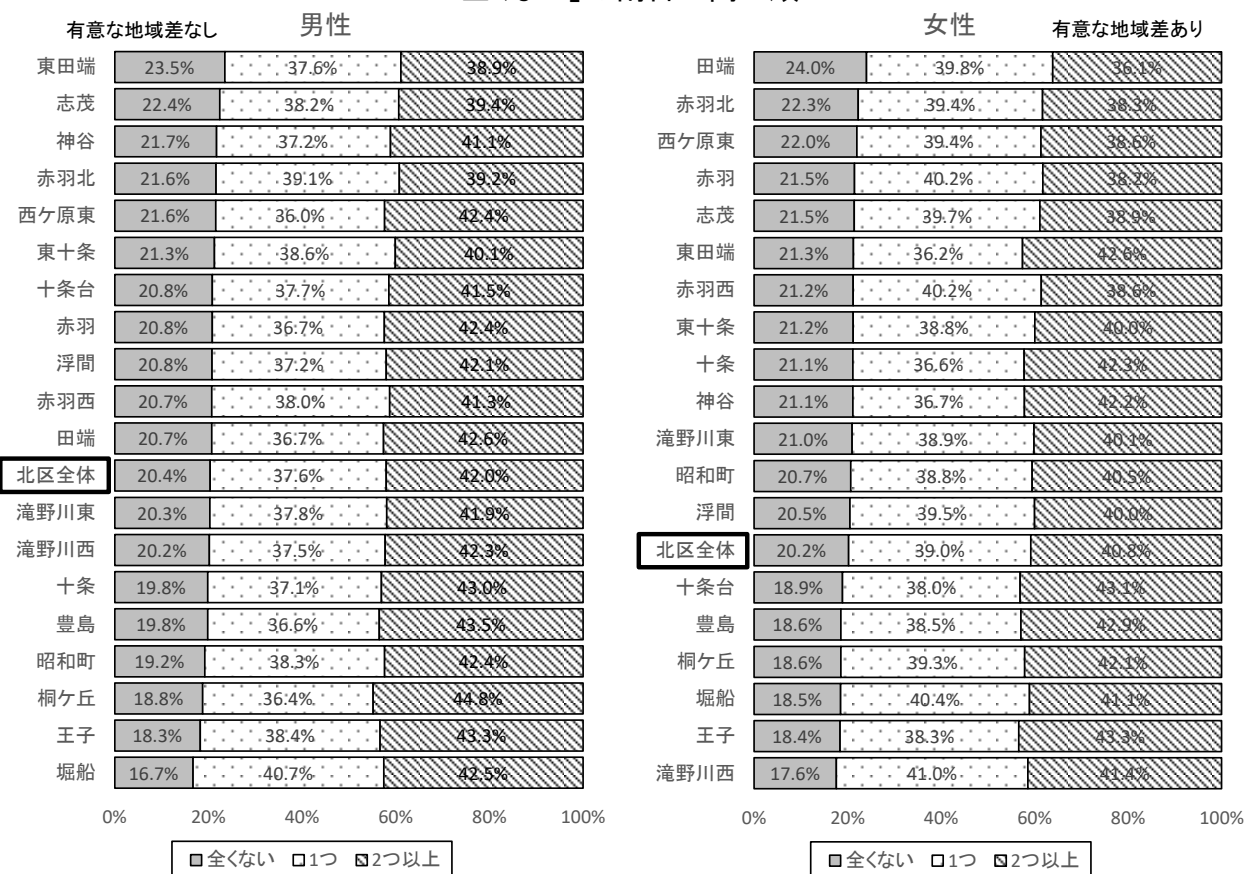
有意な地域差なし

男性

| | 全くない | 1つ | 2つ以上 |
|---|---|---|---|
| 東田端 | 23.5% | 37.6% | 38.9% |
| 志茂 | 22.4% | 38.2% | 39.4% |
| 神谷 | 21.7% | 37.2% | 41.1% |
| 赤羽北 | 21.6% | 39.1% | 39.2% |
| 西ケ原東 | 21.6% | 36.0% | 42.4% |
| 東十条 | 21.3% | 38.6% | 40.1% |
| 十条台 | 20.8% | 37.7% | 41.5% |
| 赤羽 | 20.8% | 36.7% | 42.4% |
| 浮間 | 20.8% | 37.2% | 42.1% |
| 赤羽西 | 20.7% | 38.0% | 41.3% |
| 田端 | 20.7% | 36.7% | 42.6% |
| 北区全体 | 20.4% | 37.6% | 42.0% |
| 滝野川東 | 20.3% | 37.8% | 41.9% |
| 滝野川西 | 20.2% | 37.5% | 42.3% |
| 十条 | 19.8% | 37.1% | 43.0% |
| 豊島 | 19.8% | 36.6% | 43.5% |
| 昭和町 | 19.2% | 38.3% | 42.4% |
| 桐ケ丘 | 18.8% | 36.4% | 44.8% |
| 王子 | 18.3% | 38.4% | 43.3% |
| 堀船 | 16.7% | 40.7% | 42.5% |

0% 20% 40% 60% 80% 100%

■全くない □1つ ▨2つ以上

女性

有意な地域差あり

| | 全くない | 1つ | 2つ以上 |
|---|---|---|---|
| 田端 | 24.0% | 39.8% | 36.1% |
| 赤羽北 | 22.3% | 39.4% | 38.3% |
| 西ケ原東 | 22.0% | 39.4% | 38.6% |
| 赤羽 | 21.5% | 40.2% | 38.2% |
| 志茂 | 21.5% | 39.7% | 38.9% |
| 東田端 | 21.3% | 36.2% | 42.6% |
| 赤羽西 | 21.2% | 40.2% | 38.6% |
| 東十条 | 21.2% | 38.8% | 40.0% |
| 十条 | 21.1% | 36.6% | 42.3% |
| 神谷 | 21.1% | 36.7% | 42.2% |
| 滝野川東 | 21.0% | 38.9% | 40.1% |
| 昭和町 | 20.7% | 38.8% | 40.5% |
| 浮間 | 20.5% | 39.5% | 40.0% |
| 北区全体 | 20.2% | 39.0% | 40.8% |
| 十条台 | 18.9% | 38.0% | 43.1% |
| 豊島 | 18.6% | 38.5% | 42.9% |
| 桐ケ丘 | 18.6% | 39.3% | 42.1% |
| 堀船 | 18.5% | 40.4% | 41.1% |
| 王子 | 18.4% | 38.3% | 43.3% |
| 滝野川西 | 17.6% | 41.0% | 41.4% |

0% 20% 40% 60% 80% 100%

■全くない □1つ ▨2つ以上